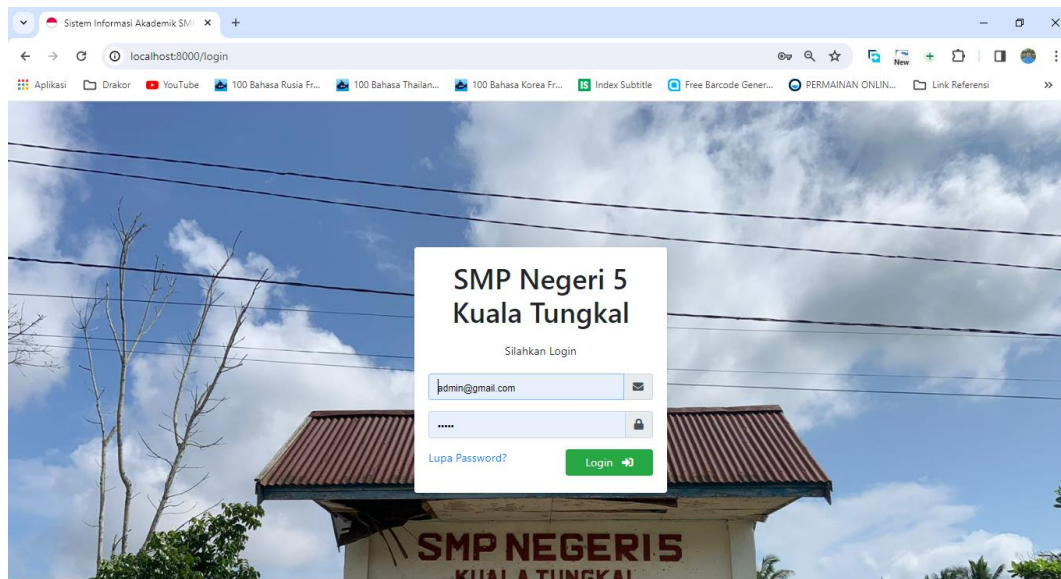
Sistem Informasi Akademik SM ×
+
localhost:8000/login
New
Aplikasi Drakor YouTube 100 Bahasa Rusia Fr... 100 Bahasa Thailan... 100 Bahasa Korea Fr... Index Subtitle Free Barcode Gener... PERMAINAN ONLIN... Link Referensi

SMP Negeri 5 Kuala Tungkal

Silahkan Login

admin@gmail.com

•••••

Lupa Password?

Login

SMP NEGERI 5
KUALA TUNGKAL